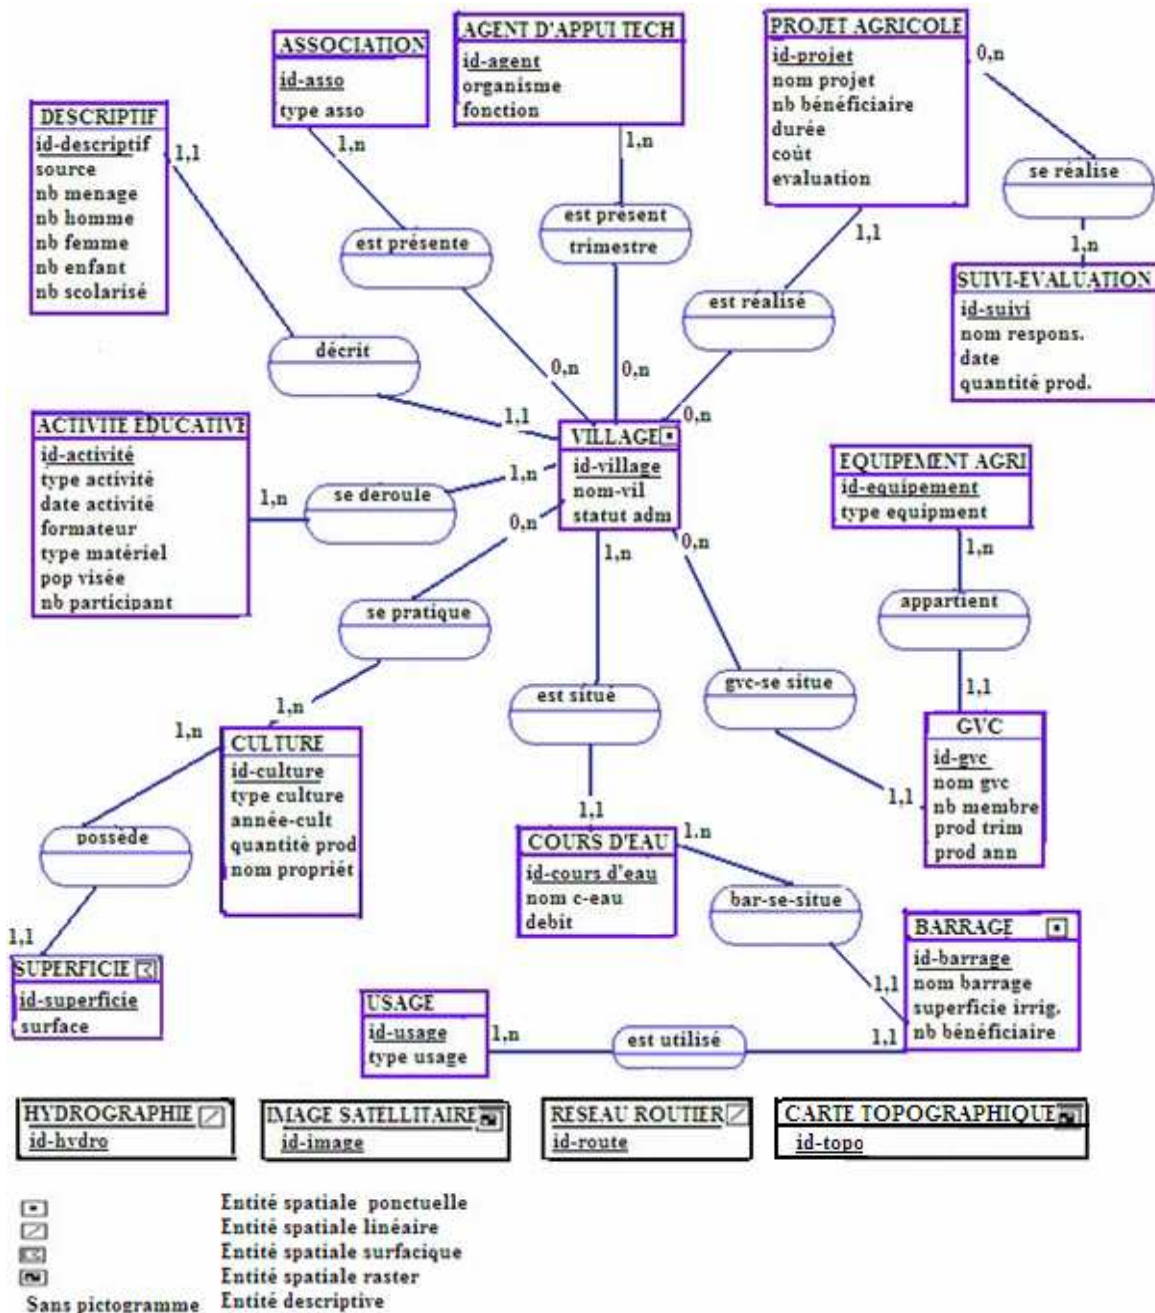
ASSOCIATION
id-asso
type asso

AGENT D'APPUI TECH
id-agent
organisme
fonction

PROJET AGRICOLE
id-projet
nom projet
nb bénéficiaire
durée
coût
evaluation

0,n

DESCRIPTIF
id-descriptif
source
nb menage
nb homme
nb femme
nb enfant
nb scolarisé

1,1

1,n

1,n

se réalise

est présente

est present
trimestre

1,1

1,n

SUIVI-EVALUATION
id-suivi
nom respons.
date
quantité prod.

est réalisé

décrit

0,n

0,n

0,n

1,1

ACTIVITE EDUCATIVE
id-activité
type activité
date activité
formateur
type matériel
pop visée
nb participant

VILLAGE
id-village
nom-vil
statut adm

1,n

1,n

se deroule

0,n

EQUIPEMENT AGRI
id-equipement
type equipment

1,n

0,n

1,n

appartient

se pratique

1,n

1,1

est situe

gvc-se situe

1,n

CULTURE
id-culture
type culture
année-cult
quantité prod
nom propriét

GVC
id-gvc
nom gvc
nb membre
prod trim
prod ann

1,1

possède

1,1

COURS D'EAU
id-cours d'eau
nom c-eau
debit

1.n

bar-se-situe

1,1

BARRAGE
id-barrage
nom barrage
superficie irrig.
nb bénéficiaire

SUPERFICIE
id-superficie
surface

1,1

USAGE
id-usage
type usage

1,n

est utilisé

1,1

HYDROGRAPHIE
id-hydro

IMAGE SATELLITAIRE
id-image

RESEAU ROUTIER
id-route

CARTE TOPOGRAPHIQUE
id-topo

Entité spatiale ponctuelle
Entité spatiale linéaire
Entité spatiale surfacique
Entité spatiale raster
Sans pictogramme Entité descriptive